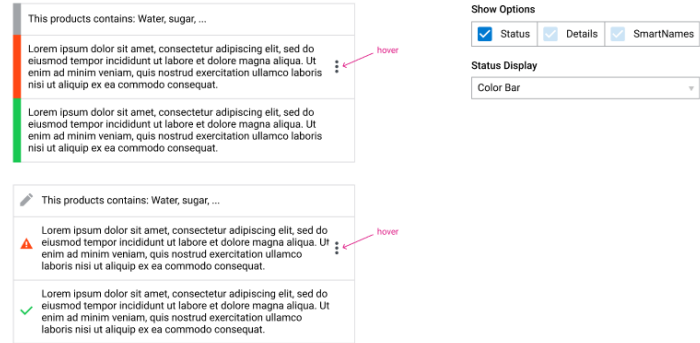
This products contains: Water, sugar, ...

Lorem ipsum dolor sit amet, consectetur adipiscing elit, sed do eiusmod tempor incididunt ut labore et dolore magna aliqua. Ut enim ad minim veniam, quis nostrud exercitation ullamco laboris nisi ut aliquip ex ea commodo consequat.

hover

Lorem ipsum dolor sit amet, consectetur adipiscing elit, sed do eiusmod tempor incididunt ut labore et dolore magna aliqua. Ut enim ad minim veniam, quis nostrud exercitation ullamco laboris nisi ut aliquip ex ea commodo consequat.

Show Options

Status Details SmartNames

Status Display

Color Bar

This products contains: Water, sugar, ...

Lorem ipsum dolor sit amet, consectetur adipiscing elit, sed do eiusmod tempor incididunt ut labore et dolore magna aliqua. Ut enim ad minim veniam, quis nostrud exercitation ullamco laboris nisi ut aliquip ex ea commodo consequat.

hover

Lorem ipsum dolor sit amet, consectetur adipiscing elit, sed do eiusmod tempor incididunt ut labore et dolore magna aliqua. Ut enim ad minim veniam, quis nostrud exercitation ullamco laboris nisi ut aliquip ex ea commodo consequat.